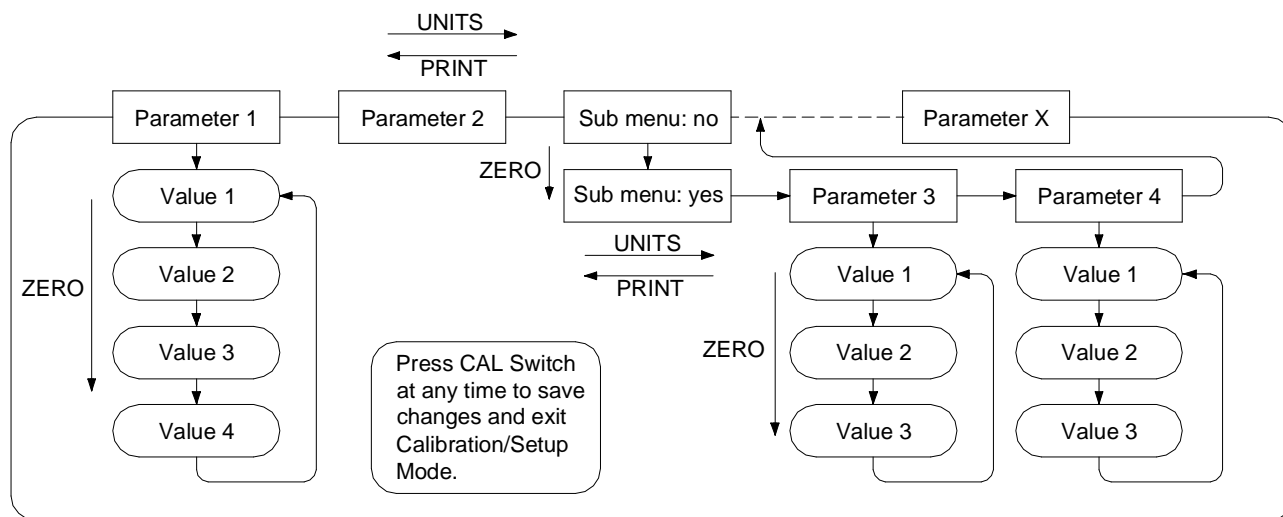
UNITS

PRINT

Parameter 1

Parameter 2

Sub menu: no

Parameter X

ZERO

Sub menu: yes

Parameter 3

Parameter 4

UNITS

PRINT

Value 1

Value 2

Value 3

Value 4

ZERO

Press CAL Switch at any time to save changes and exit Calibration/Setup Mode.

ZERO

Value 1

Value 2

Value 3

Value 1

Value 2

Value 3